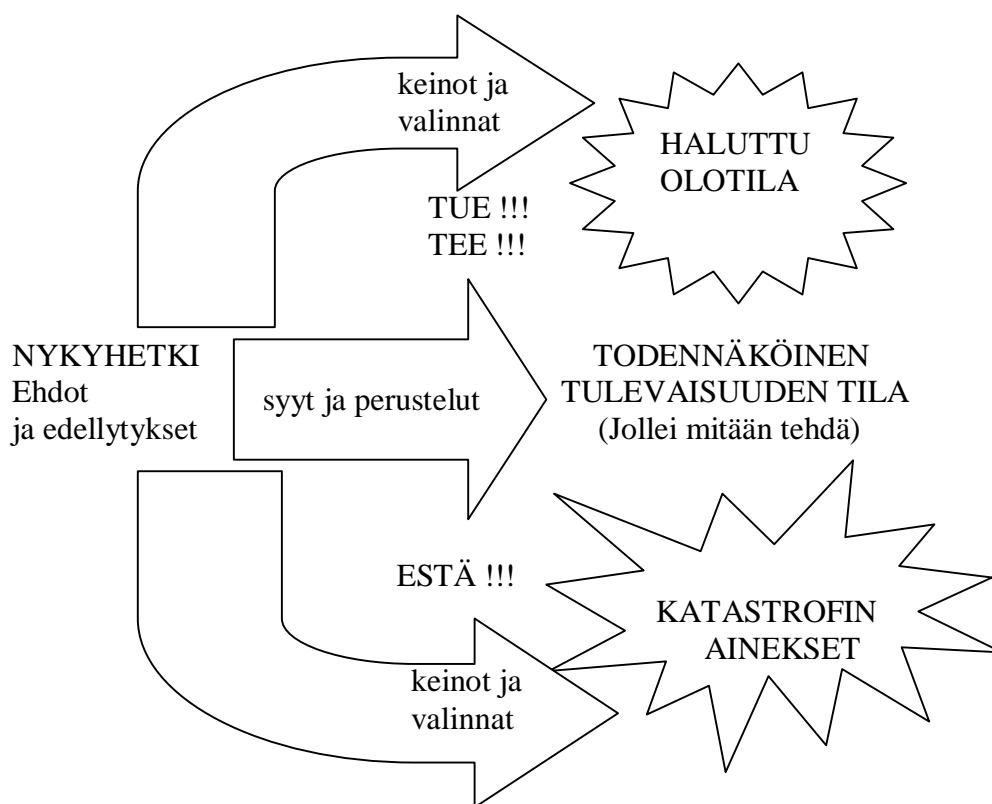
keinot ja valinnat

HALUTTU OLOTILA

TUE !!!
TEE !!!

NYKYHETKI
Ehdot
ja edellytykset

syyt ja perustelut

TODENNÄKÖINEN
TULEVAISUUDEN TILA
(Jollei mitään tehdä)

ESTÄ !!!

KATASTROFIN AINEKSET

keinot ja valinnat